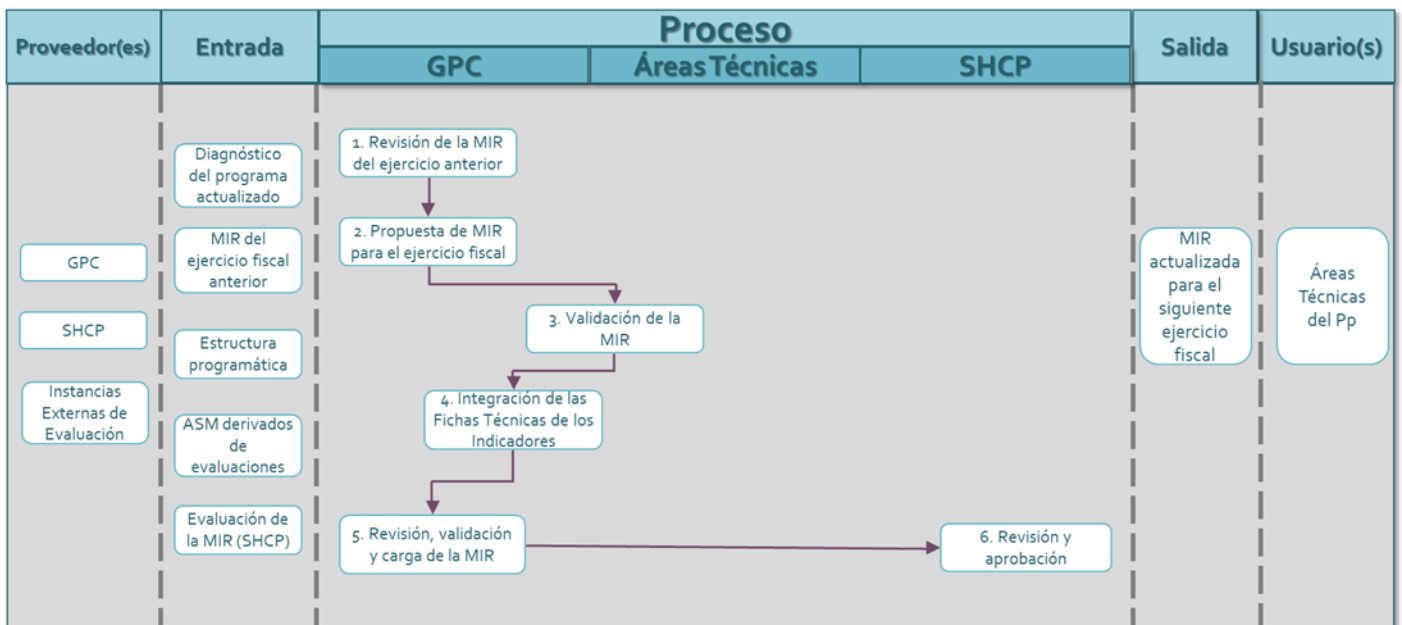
Proveedor(es)

Entrada

Proceso

GPC

Áreas Técnicas

SHCP

Salida

Usuario(s)

GPC

SHCP

Instancias Externas de Evaluación

Diagnóstico del programa actualizado

MIR del ejercicio fiscal anterior

Estructura programática

ASM derivados de evaluaciones

Evaluación de la MIR (SHCP)

1. Revisión de la MIR del ejercicio anterior

2. Propuesta de MIR para el ejercicio fiscal

3. Validación de la MIR

4. Integración de las Fichas Técnicas de los Indicadores

5. Revisión, validación y carga de la MIR

6. Revisión y aprobación

MIR actualizada para el siguiente ejercicio fiscal

Áreas Técnicas del Pp